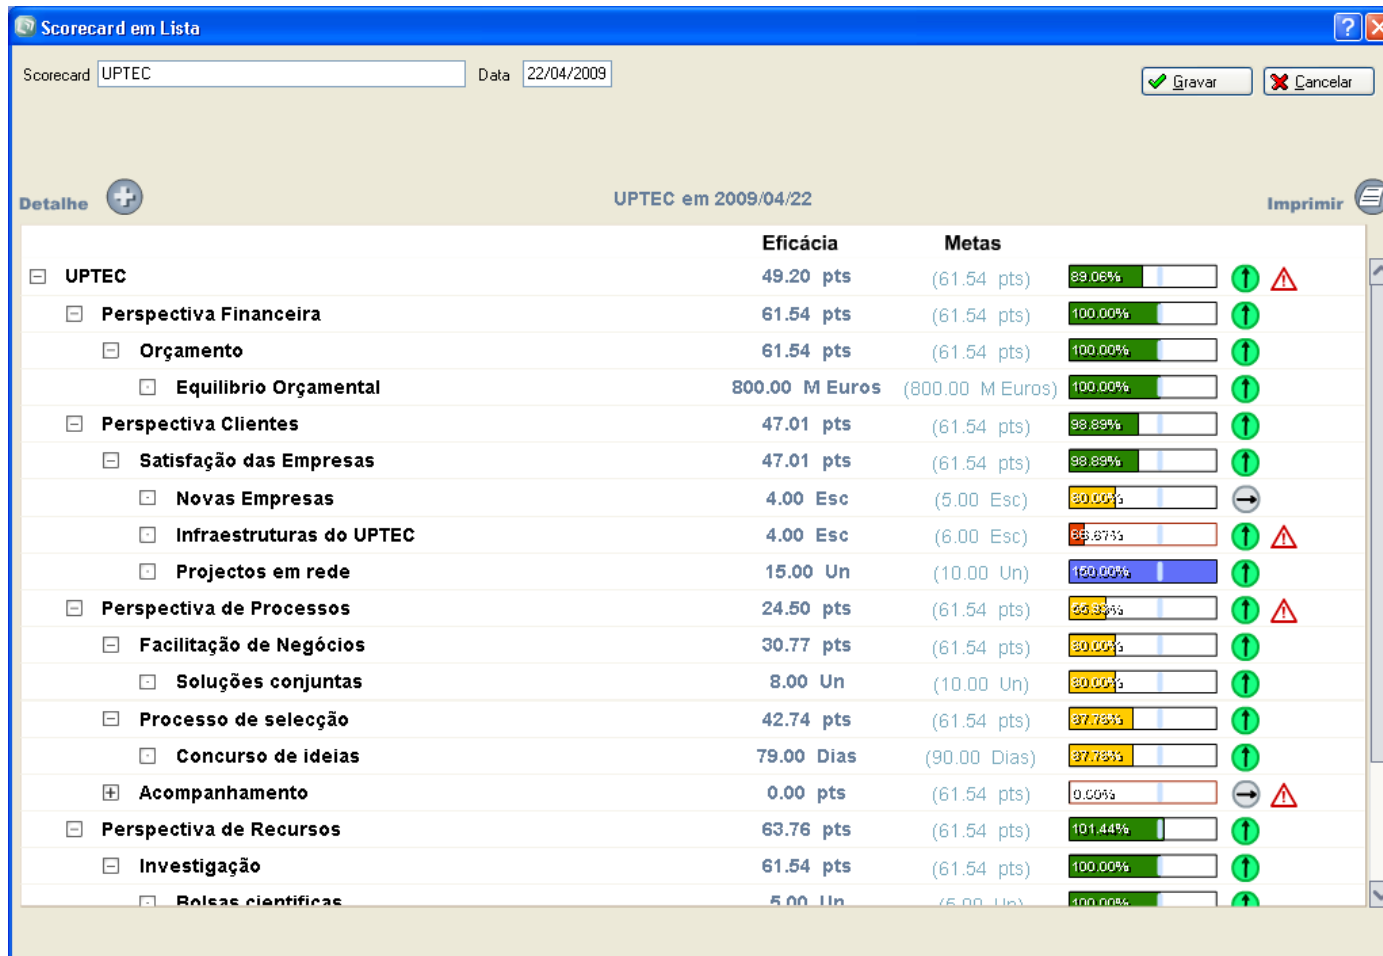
Scorecard em Lista

Scorecard UPTEC Data 22/04/2009

Gravar Cancelar

Detalhe UPTEC em 2009/04/22 Imprimir

| | Eficácia | Metas | | |
|---|---|---|---|---|
| UPTEC | 49.20 pts | (61.54 pts) | 89.06% | |
| Perspectiva Financeira | 61.54 pts | (61.54 pts) | 100.00% | |
| Orçamento | 61.54 pts | (61.54 pts) | 100.00% | |
| Equilibrio Orçamental | 800.00 M Euros | (800.00 M Euros) | 100.00% | |
| Perspectiva Clientes | 47.01 pts | (61.54 pts) | 98.89% | |
| Satisfação das Empresas | 47.01 pts | (61.54 pts) | 98.89% | |
| Novas Empresas | 4.00 Esc | (5.00 Esc) | 80.00% | |
| Infraestruturas do UPTEC | 4.00 Esc | (6.00 Esc) | 66.67% | |
| Projectos em rede | 15.00 Un | (10.00 Un) | 150.00% | |
| Perspectiva de Processos | 24.50 pts | (61.54 pts) | 66.33% | |
| Facilitação de Negócios | 30.77 pts | (61.54 pts) | 80.00% | |
| Soluções conjuntas | 8.00 Un | (10.00 Un) | 80.00% | |
| Processo de selecção | 42.74 pts | (61.54 pts) | 87.78% | |
| Concurso de ideias | 79.00 Dias | (90.00 Dias) | 87.78% | |
| Acompanhamento | 0.00 pts | (61.54 pts) | 0.00% | |
| Perspectiva de Recursos | 63.76 pts | (61.54 pts) | 101.44% | |
| Investigação | 61.54 pts | (61.54 pts) | 100.00% | |
| Bolsas cientificas | 5.00 Un | (5.00 Un) | 100.00% | |